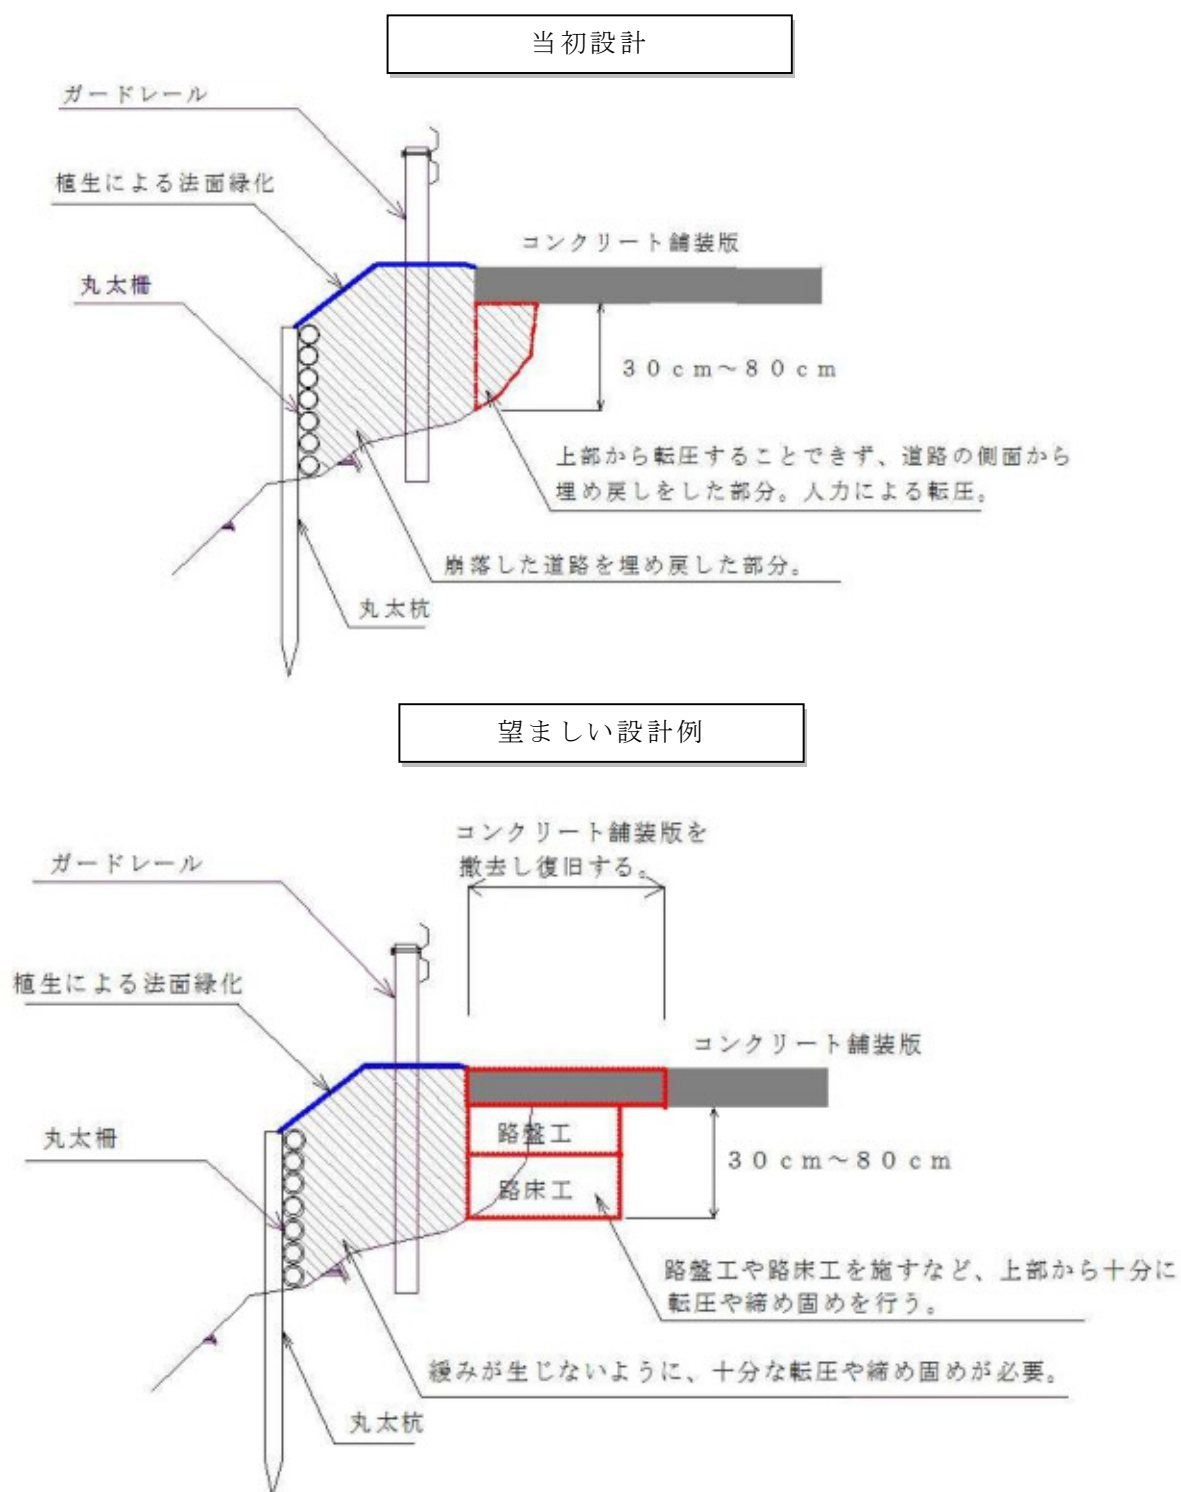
当初設計

ガードレール

植生による法面緑化

コンクリート舗装版

丸太柵

30cm～80cm

上部から転圧することできず、道路の側面から埋め戻しをした部分。人力による転圧。

崩落した道路を埋め戻した部分。

丸太杭

望ましい設計例

コンクリート舗装版を撤去し復旧する。

ガードレール

植生による法面緑化

コンクリート舗装版

丸太柵

路盤工

路床工

30cm～80cm

路盤工や路床工を施すなど、上部から十分に転圧や締め固めを行う。

緩みが生じないように、十分な転圧や締め固めが必要。

丸太杭